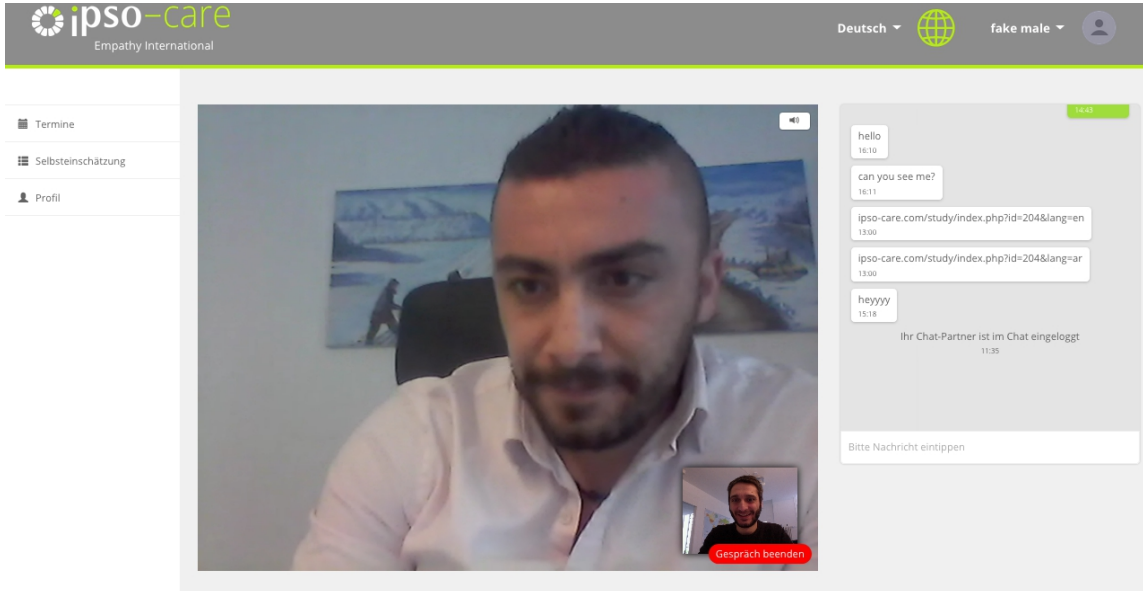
ipso–care
Empathy International

Deutsch

fake male

Termine

Selbsteinschätzung

Profil

14:43

hello
16:10

can you see me?
16:11

ipso-care.com/study/index.php?id=204&lang=en
13:00

ipso-care.com/study/index.php?id=204&lang=ar
13:00

heyyyy
15:18

Ihr Chat-Partner ist im Chat eingeloggt
11:35

Bitte Nachricht eintippen

Gespräch beenden